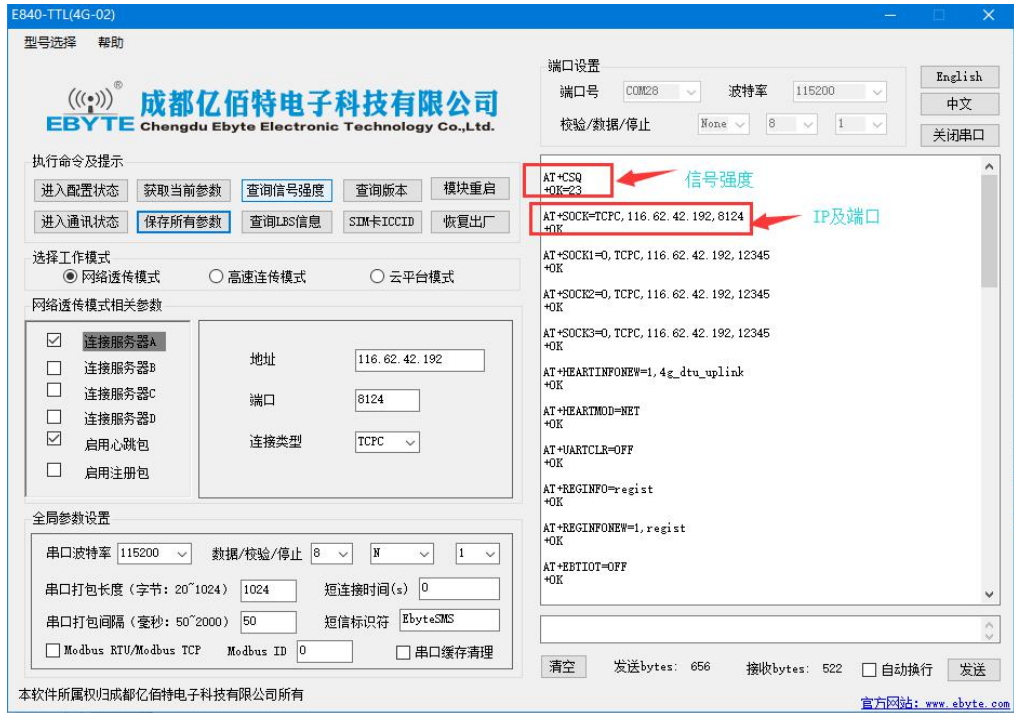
E840-TTL(4G-02)

型号选择 帮助

EBYTE 成都亿佰特电子科技有限公司 Chengdu Ebyte Electronic Technology Co.,Ltd.

端口设置
端口号 COM28
波特率 115200
校验/数据/停止 None 8 1

English
中文
关闭串口

执行命令及提示
进入配置状态 获取当前参数 查询信号强度 查询版本 模块重启
进入通讯状态 保存所有参数 查询LBS信息 SIM卡ICCID 恢复出厂

选择工作模式
网络透传模式 高速连传模式 云平台模式

网络透传模式相关参数
连接服务器A
连接服务器B
连接服务器C
连接服务器D
启用心跳包
启用注册包

地址 116.62.42.192
端口 8124
连接类型 TCPC

全局参数设置
串口波特率 115200 数据/校验/停止 8 N 1
串口打包长度（字节：20~1024） 1024 短连接时间(s) 0
串口打包间隔（毫秒：50~2000） 50 短信标识符 EbyteSMS
Modbus RTU/Modbus TCP Modbus ID 0 串口缓存清理

AT+CSQ
+OK=23
信号强度

AT+SOCK=TCPC,116.62.42.192,8124
+OK
IP及端口

AT+SOCK1=0,TCPC,116.62.42.192,12345
+OK

AT+SOCK2=0,TCPC,116.62.42.192,12345
+OK

AT+SOCK3=0,TCPC,116.62.42.192,12345
+OK

AT+HEARTINFONEW=1,4g_dtu_uplink
+OK

AT+HEARTMOD=NET
+OK

AT+UARTCLR=OFF
+OK

AT+REGINFO=regist
+OK

AT+REGINFONEW=1,regist
+OK

AT+EBTIOT=OFF
+OK

清空 发送bytes: 656 接收bytes: 522 自动换行 发送

本软件所属权归成都亿佰特电子科技有限公司所有
官方网站: www.ebyte.com